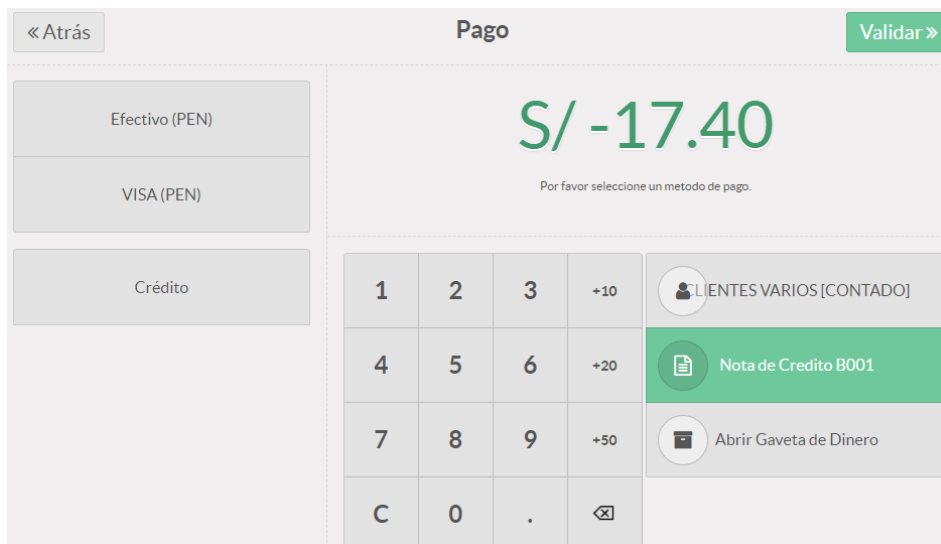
« Atrás

Pago

Validar »

Efectivo (PEN)

VISA (PEN)

Crédito

S/ -17.40

Por favor seleccione un metodo de pago.

| 1 | 2 | 3 | +10 |
|---|---|---|---|
| 4 | 5 | 6 | +20 |
| 7 | 8 | 9 | +50 |
| C | 0 | . | ⌫ |

CLIENTES VARIOS [CONTADO]

Nota de Credito B001

Abrir Gaveta de Dinero